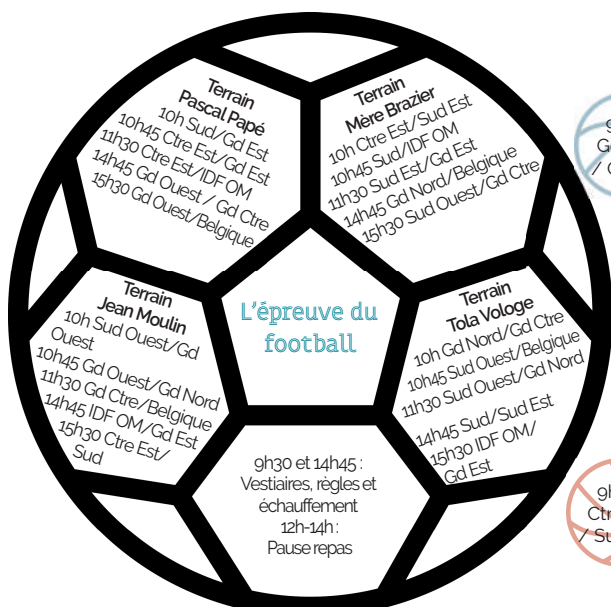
L'épreuve du football

Terrain Pascal Papé
10h Sud/Gd Est
10h45 Ctre Est/Gd Est
11h30 Ctre Est/IDF OM
14h45 Gd Ouest / Gd Ctre
15h30 Gd Ouest/Belgique

Terrain Mère Brazier
10h Ctre Est/Sud Est
10h45 Sud/IDF OM
11h30 Sud Est/Gd Est
14h45 Gd Nord/Belgique
15h30 Sud Ouest/Gd Ctre

Terrain Jean Moulin
10h Sud Ouest/Gd Ouest
10h45 Gd Ouest/Gd Nord
11h30 Gd Ctre/Belgique
14h45 IDF OM/Gd Est
15h30 Ctre Est/Sud

Terrain Tola Vologe
10h Gd Nord/Gd Ctre
10h45 Sud Ouest/Belgique
11h30 Sud Ouest/Gd Nord
14h45 Sud/Sud Est
15h30 IDF OM/Gd Est

9h30 et 14h45 : Vestiaires, règles et échauffement
12h-14h : Pause repas

9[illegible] G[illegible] / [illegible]

9h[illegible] Ctr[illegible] / Su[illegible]